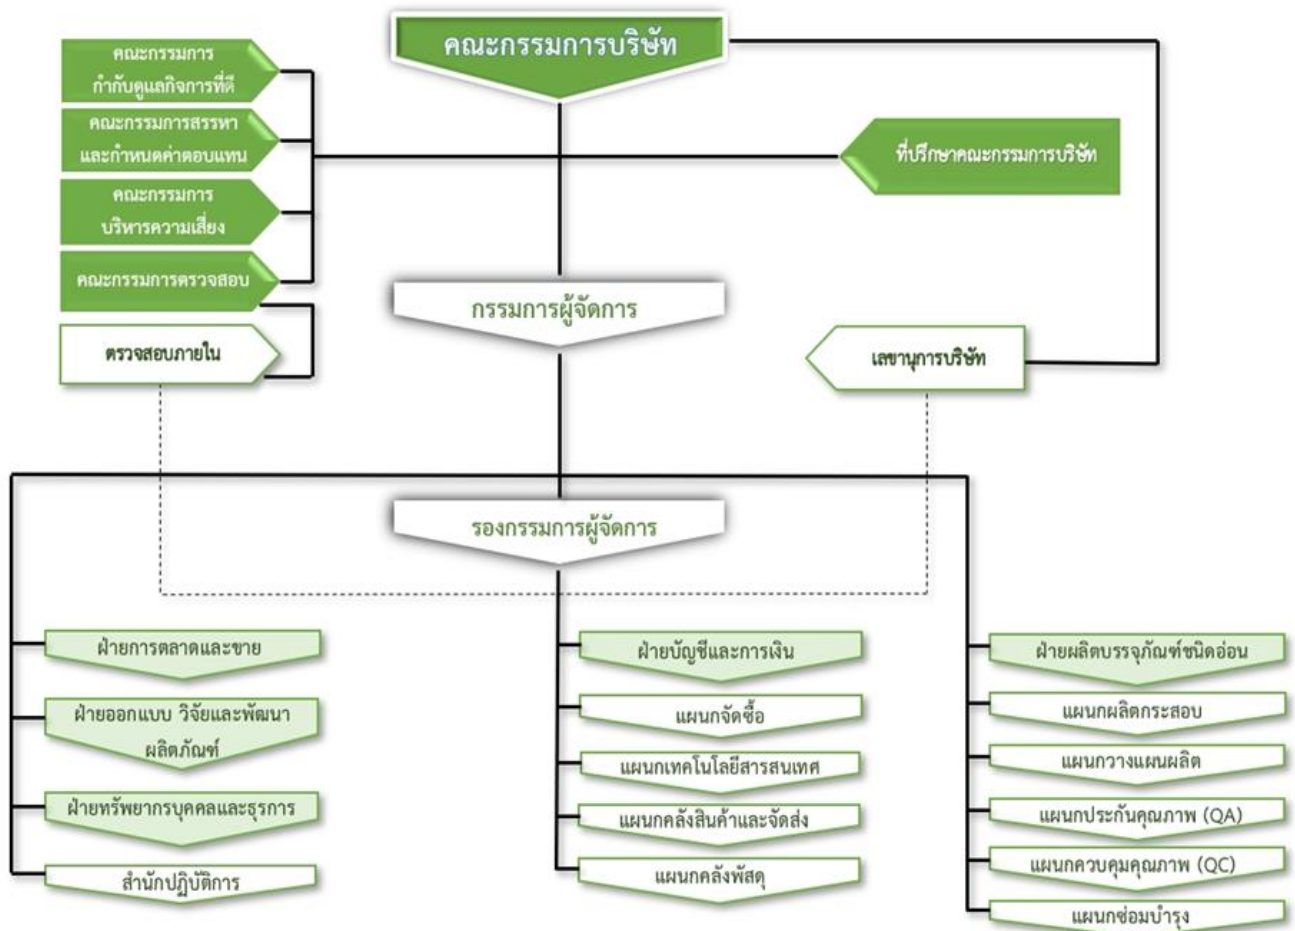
คณะกรรมการบริษัท

คณะกรรมการกำกับดูแลกิจการที่ดี

คณะกรรมการสรรหาและกำหนดค่าตอบแทน

คณะกรรมการบริหารความเสี่ยง

คณะกรรมการตรวจสอบ

ตรวจสอบภายใน

ที่ปรึกษาคณะกรรมการบริษัท

กรรมการผู้จัดการ

เลขานุการบริษัท

รองกรรมการผู้จัดการ

ฝ่ายการตลาดและขาย

ฝ่ายออกแบบ วิจัยและพัฒนาผลิตภัณฑ์

ฝ่ายทรัพยากรบุคคลและธุรการ

สำนักปฏิบัติการ

ฝ่ายบัญชีและการเงิน

แผนกจัดซื้อ

แผนกเทคโนโลยีสารสนเทศ

แผนกคลังสินค้าและจัดส่ง

แผนกคลังพัสดุ

ฝ่ายผลิตบรรจุภัณฑ์ชนิดอ่อน

แผนกผลิตกระสอบ

แผนกวางแผนผลิต

แผนกประกันคุณภาพ (QA)

แผนกควบคุมคุณภาพ (QC)

แผนกซ่อมบำรุง